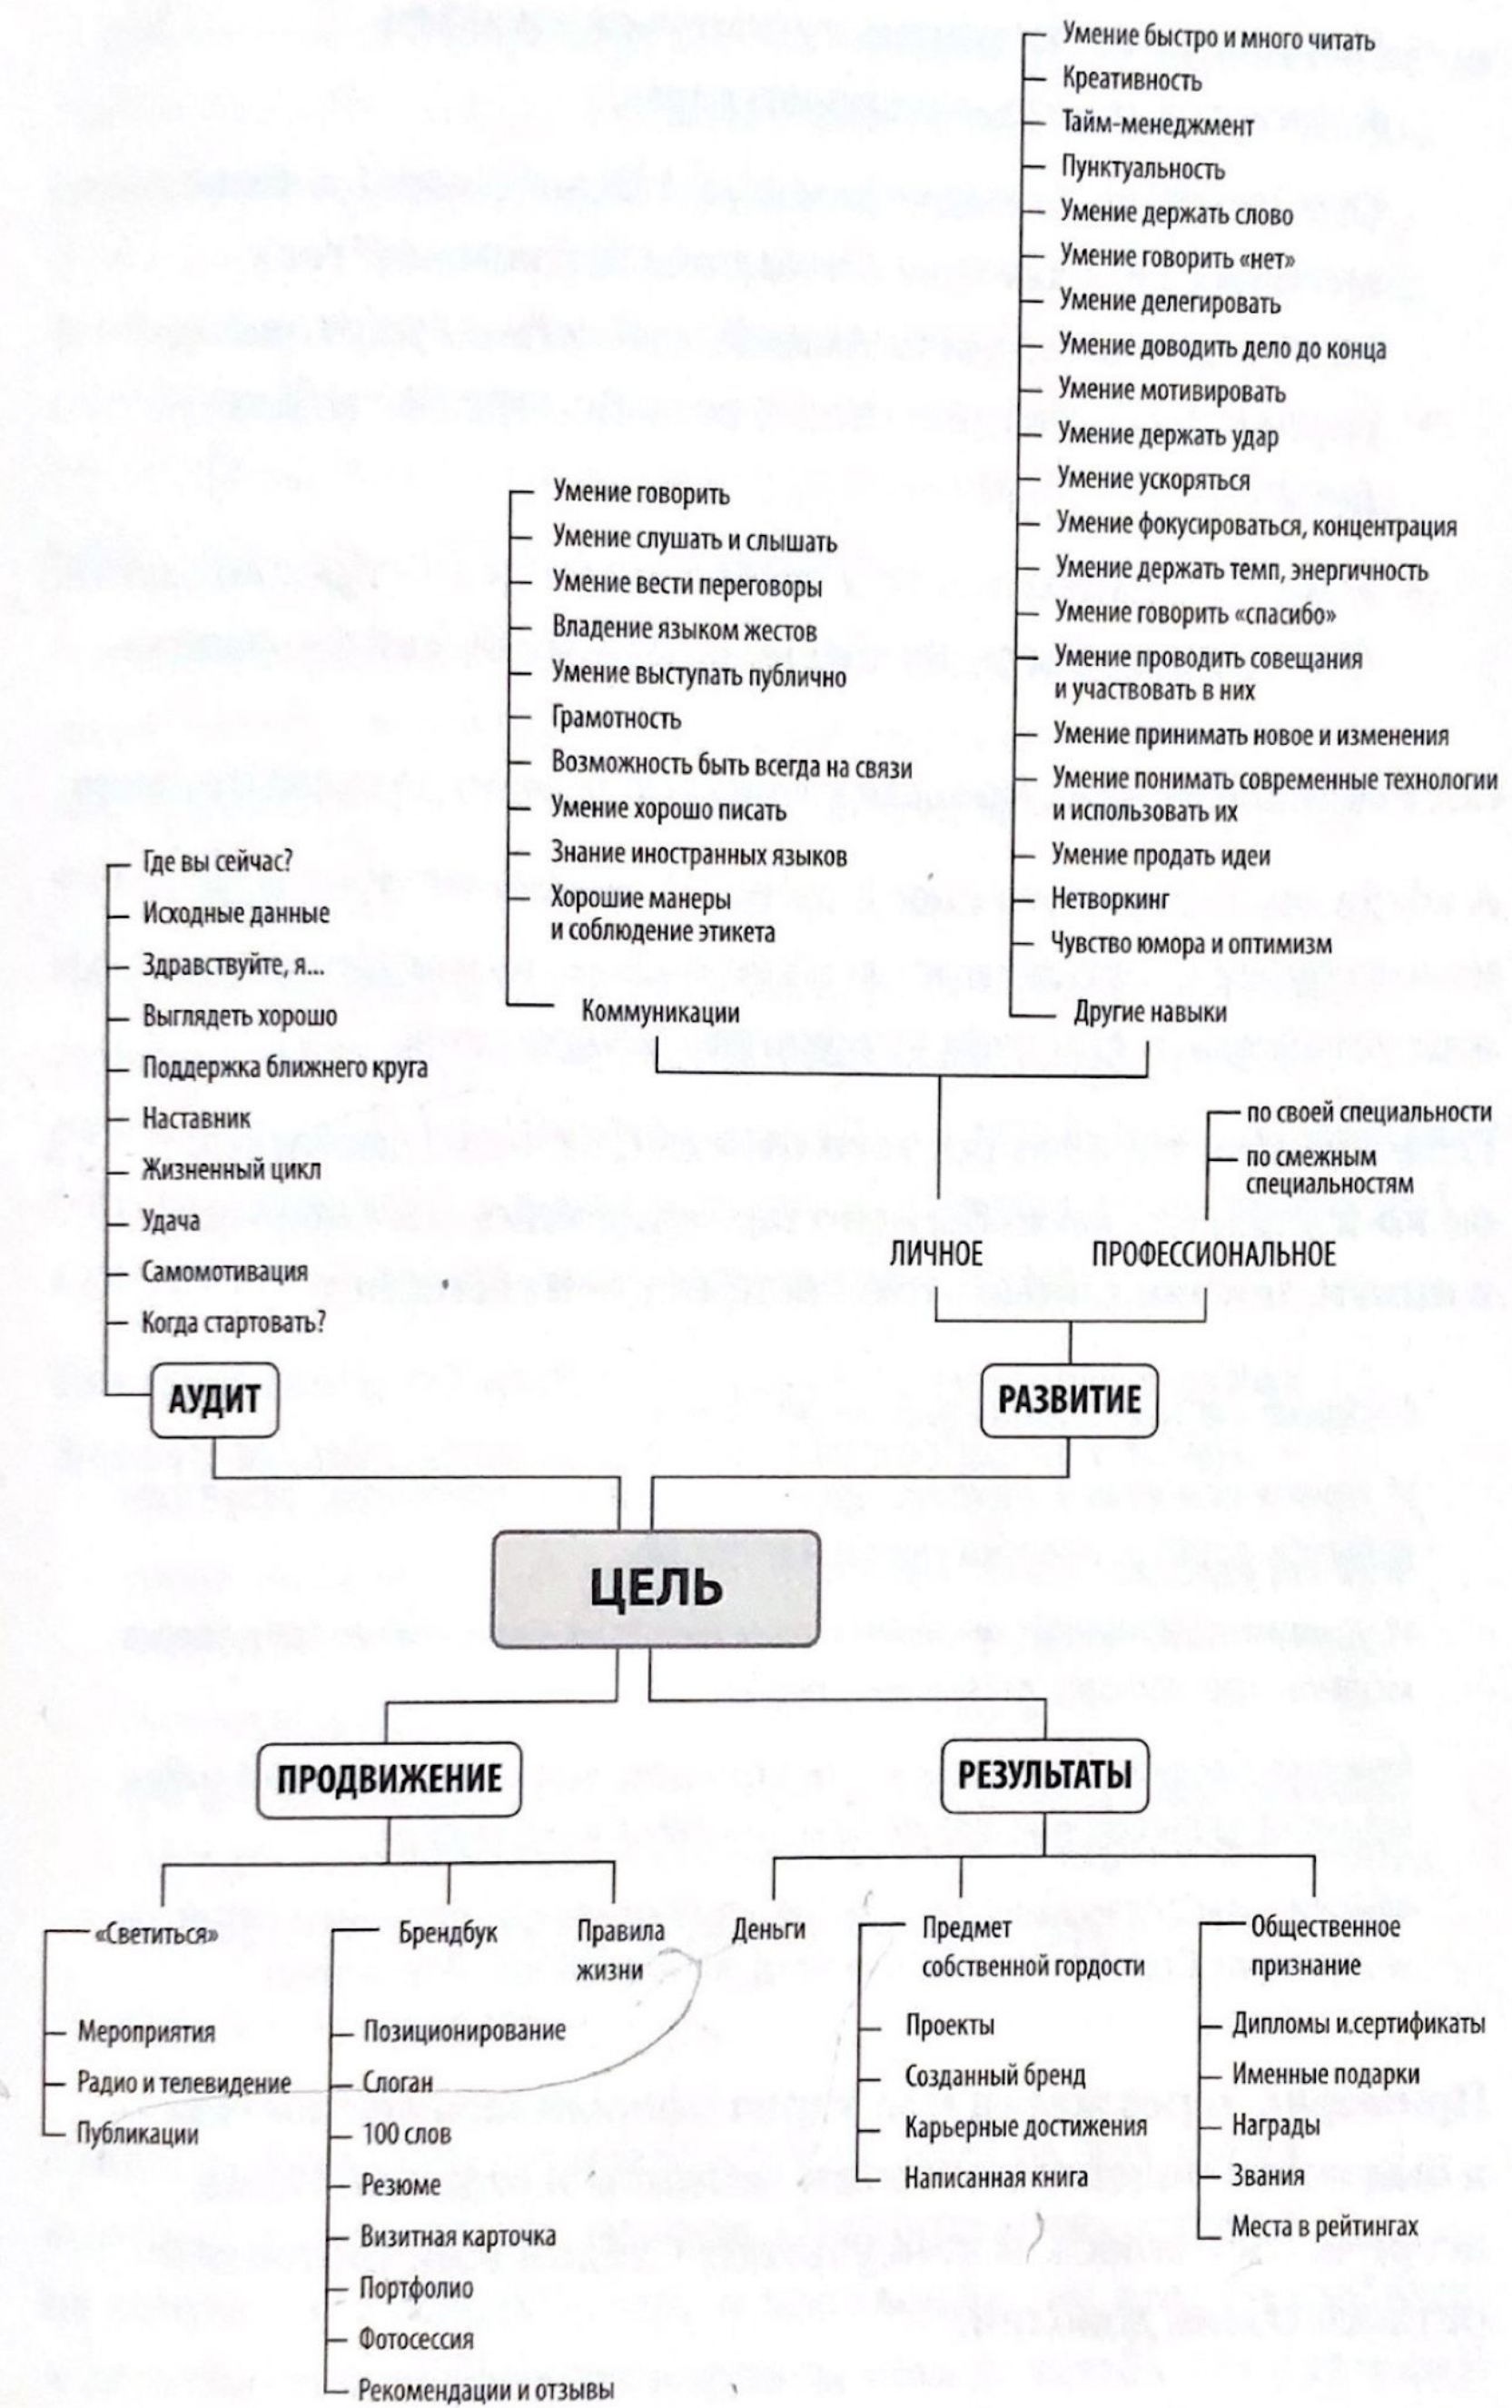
Умение быстро и много читать
Креативность
Тайм-менеджмент
Пунктуальность
Умение держать слово
Умение говорить «нет»
Умение делегировать
Умение доводить дело до конца
Умение мотивировать
Умение держать удар
Умение ускоряться
Умение фокусироваться, концентрация
Умение держать темп, энергичность
Умение говорить «спасибо»
Умение проводить совещания и участвовать в них
Умение принимать новое и изменения
Умение понимать современные технологии и использовать их
Умение продать идеи
Нетворкинг
Чувство юмора и оптимизм
Другие навыки

Умение говорить
Умение слушать и слышать
Умение вести переговоры
Владение языком жестов
Умение выступать публично
Грамотность
Возможность быть всегда на связи
Умение хорошо писать
Знание иностранных языков
Хорошие манеры и соблюдение этикета
Коммуникации

по своей специальности
по смежным специальностям

ЛИЧНОЕ
ПРОФЕССИОНАЛЬНОЕ

Где вы сейчас?
Исходные данные
Здравствуйте, я...
Выглядеть хорошо
Поддержка ближнего круга
Наставник
Жизненный цикл
Удача
Самомотивация
Когда стартовать?

АУДИТ
РАЗВИТИЕ
ЦЕЛЬ
ПРОДВИЖЕНИЕ
РЕЗУЛЬТАТЫ

«Светиться»
Мероприятия
Радио и телевидение
Публикации

Брендбук
Позиционирование
Слоган
100 слов
Резюме
Визитная карточка
Портфолио
Фотосессия
Рекомендации и отзывы

Правила жизни

Деньги

Предмет собственной гордости
Проекты
Созданный бренд
Карьерные достижения
Написанная книга

Общественное признание
Дипломы и сертификаты
Именные подарки
Награды
Звания
Места в рейтингах